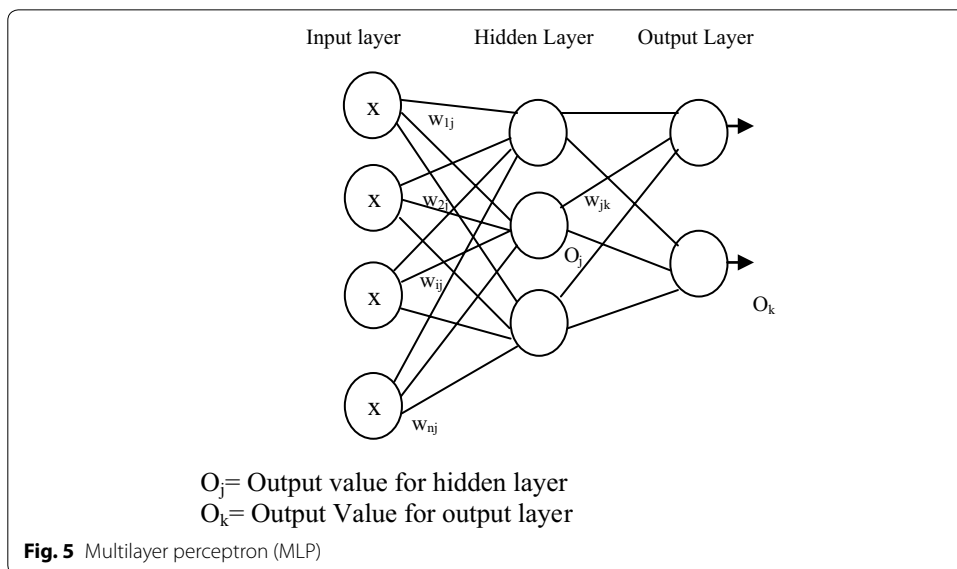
Input layer Hidden Layer Output Layer

x

x

x

x

$w_{1j}$

$w_{2j}$

$w_{ij}$

$w_{nj}$

$w_{jk}$

$O_j$

$O_k$

$O_j$= Output value for hidden layer
$O_k$= Output Value for output layer

**Fig. 5** Multilayer perceptron (MLP)